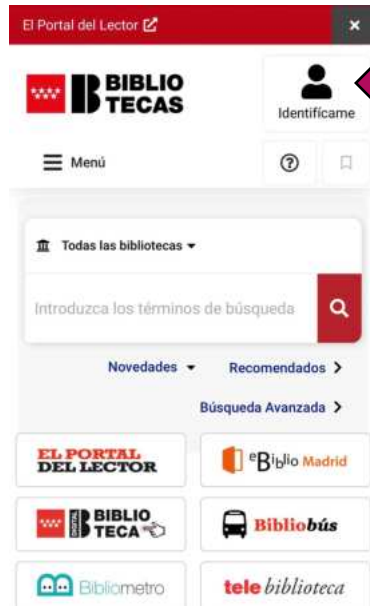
El Portal del Lector

BIBLIO TECAS

Identifícame

Menú

Todas las bibliotecas

Introduzca los términos de búsqueda

Novedades

Recomendados

Búsqueda Avanzada

EL PORTAL DEL LECTOR

eBiblio Madrid

DIGITAL BIBLIO TECA

Bibliobús

Bibliometro

tele biblioteca